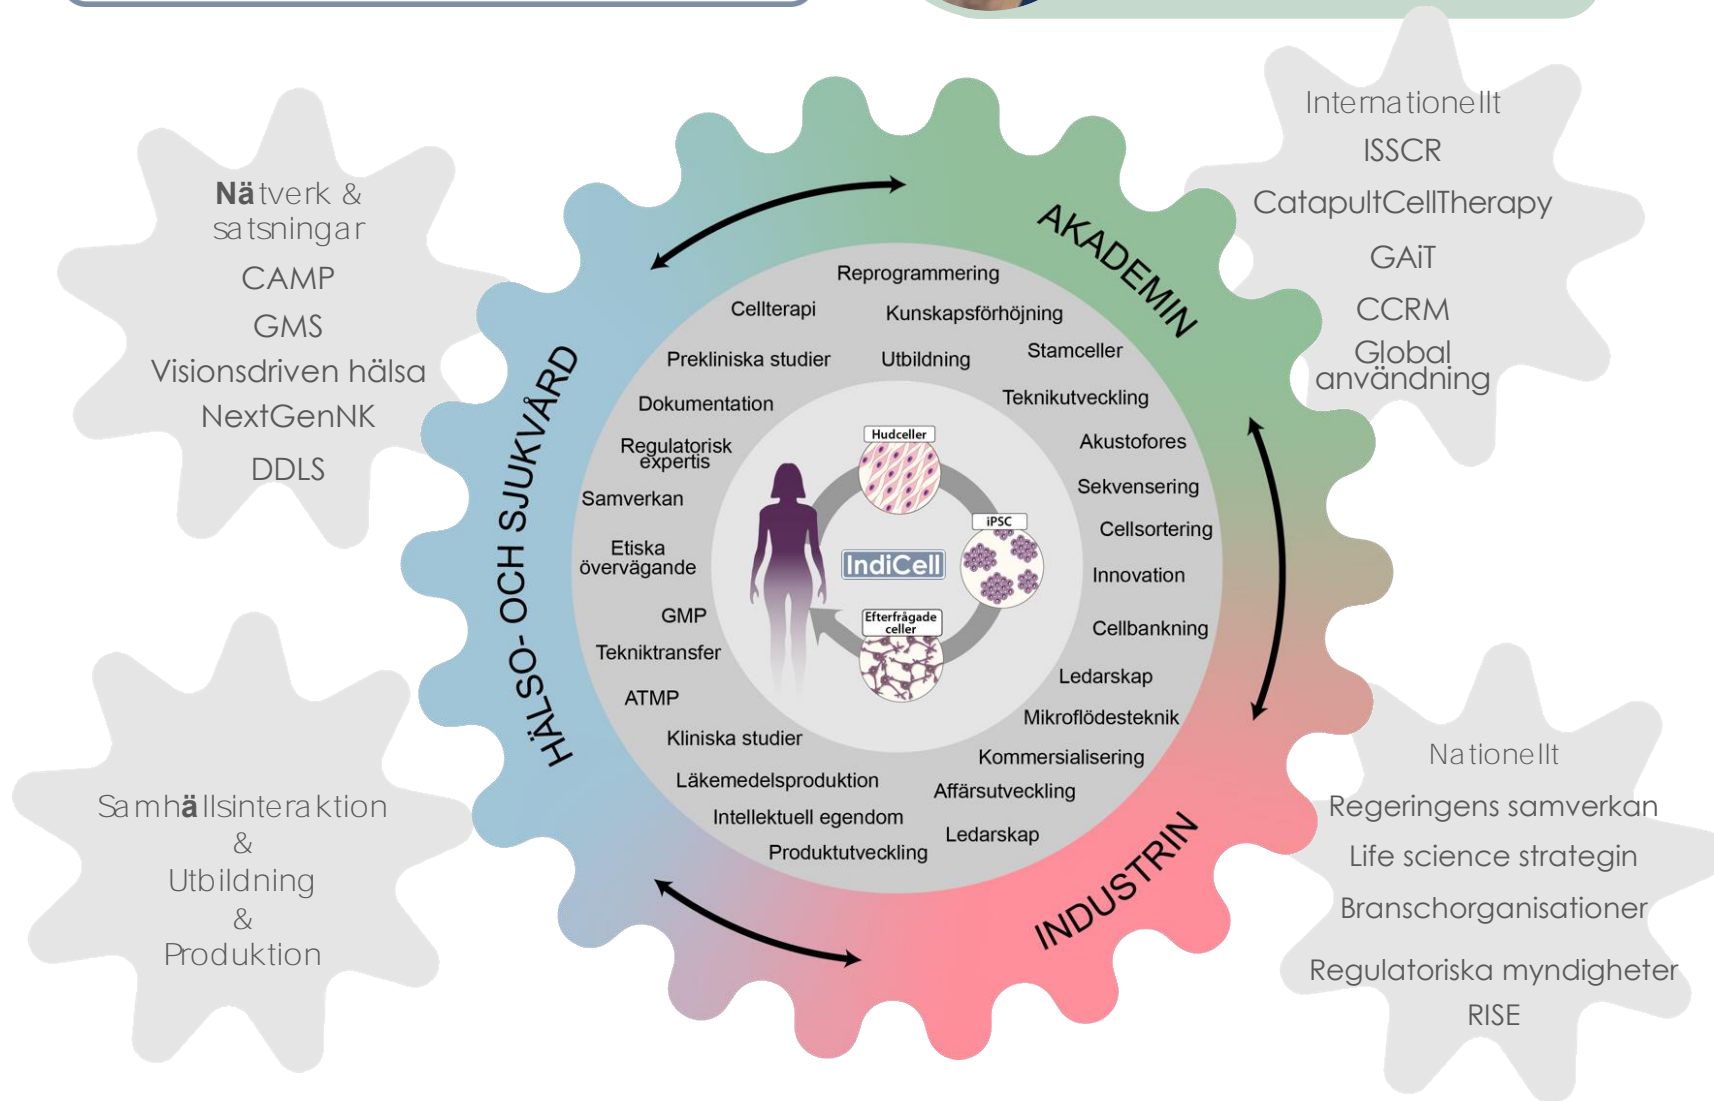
Nätverk & satsningar
CAMP
GMS
Visionsdriven hälsa
NextGenNK
DDLS

Internationellt
ISSCR
CatapultCellTherapy
GAiT
CCRM
Global användning

Samhällsinteraktion
&
Utbildning
&
Produktion

Nationellt
Regeringens samverkan
Life science strategin
Branschorganisationer
Regulatoriska myndigheter
RISE

AKADEMIN
INDUSTRIN
HÄLSO- OCH SJUKVÅRD

Reprogrammering
Cellterapi
Kunskapsförhöjning
Prekliniska studier
Utbildning
Stamceller
Dokumentation
Teknikutveckling
Regulatorisk expertis
Akustofores
Samverkan
Sekvensering
Cellsortering
Etiska övervägande
Innovation
GMP
Cellbankning
Tekniktransfer
Ledarskap
ATMP
Mikroflödesteknik
Kliniska studier
Kommersialisering
Läkemedelsproduktion
Affärsutveckling
Intellektuell egendom
Ledarskap
Produktutveckling

Hudceller
iPSC
IndiCell
Efterfrågade celler